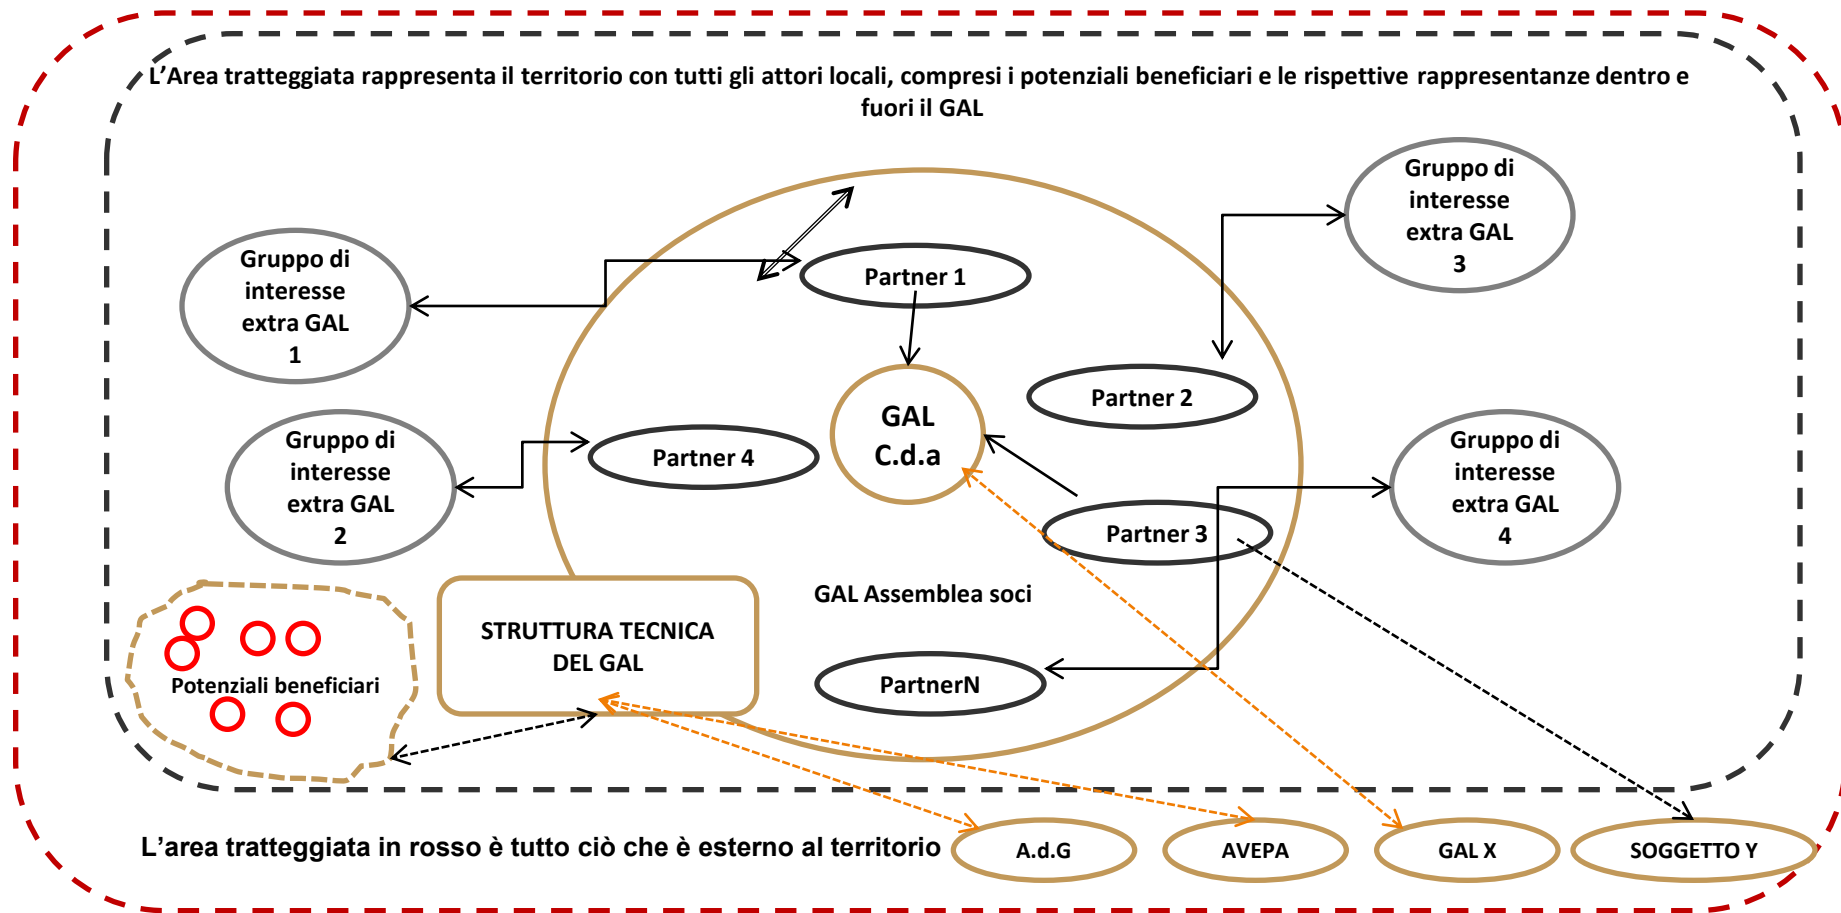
L’Area tratteggiata rappresenta il territorio con tutti gli attori locali, compresi i potenziali beneficiari e le rispettive rappresentanze dentro e fuori il GAL

Gruppo di interesse extra GAL 1

Partner 1

Gruppo di interesse extra GAL 3

Partner 2

GAL C.d.a

Gruppo di interesse extra GAL 2

Partner 4

Gruppo di interesse extra GAL 4

Partner 3

GAL Assemblea soci

Potenziali beneficiari

STRUTTURA TECNICA DEL GAL

PartnerN

L’area tratteggiata in rosso è tutto ciò che è esterno al territorio

A.d.G

AVEPA

GAL X

SOGGETTO Y